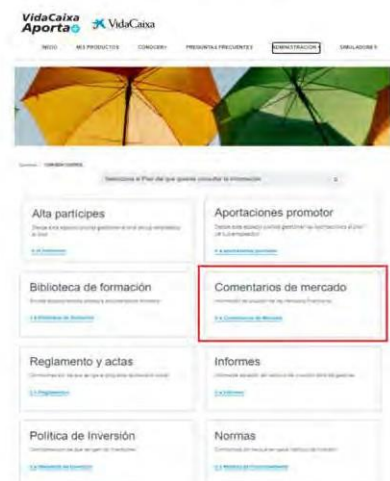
VidaCaixa Aporta VidaCaixa

INICIO MIS PRODUCTOS CONOCER PREGUNTAS FRECUENTES ADMINISTRACIÓN SIMULADORES

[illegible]

Seleccione el Plan del que quiere consultar la información

Alta partícipes
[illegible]
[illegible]

Aportaciones promotor
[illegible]
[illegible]

Biblioteca de formación
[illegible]
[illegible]

Comentarios de mercado
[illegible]
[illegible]

Reglamento y actas
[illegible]
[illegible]

Informes
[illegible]
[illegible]

Política de Inversión
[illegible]
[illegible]

Normas
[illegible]
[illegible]